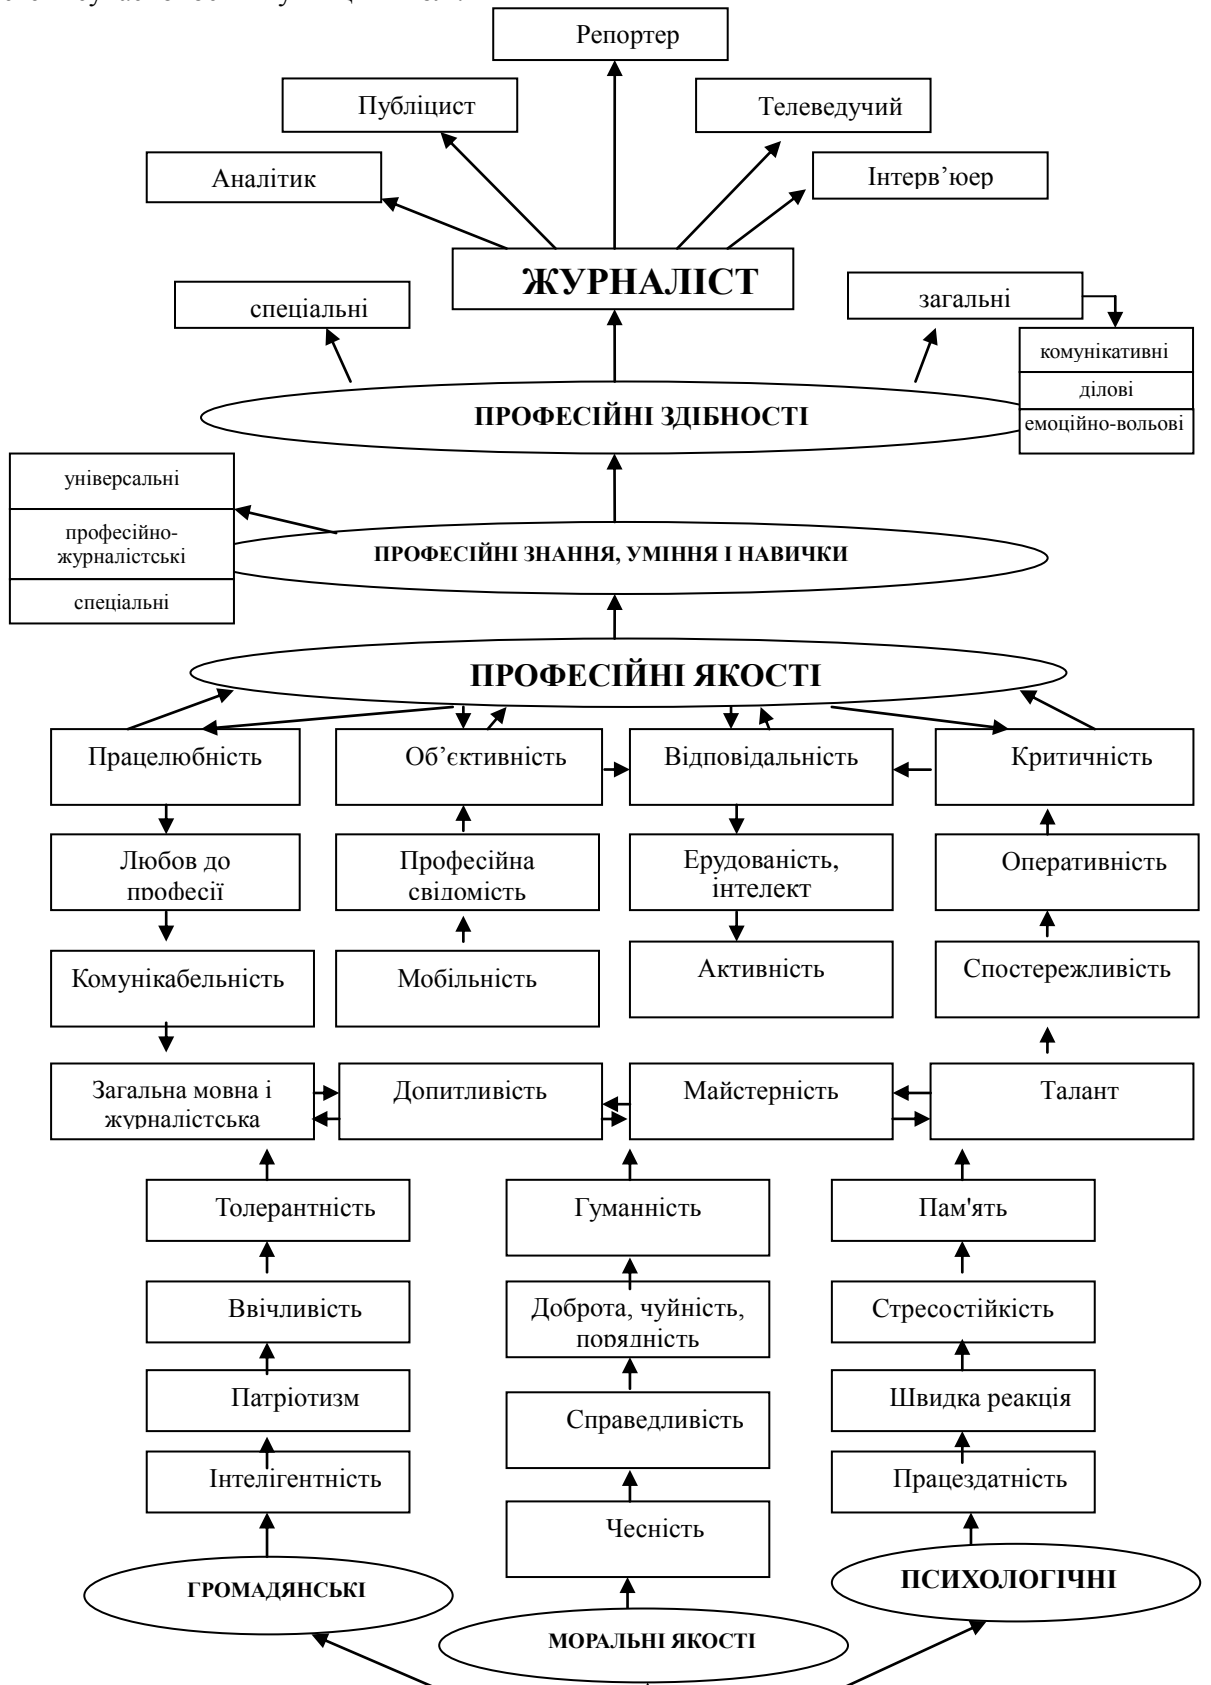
Репортер

Публіцист

Телеведучий

Аналітик

Інтерв’юер

ЖУРНАЛІСТ

спеціальні

загальні

комунікативні

ділові

емоційно-вольові

ПРОФЕСІЙНІ ЗДІБНОСТІ

універсальні

професійно-журналістські

спеціальні

ПРОФЕСІЙНІ ЗНАННЯ, УМІННЯ І НАВИЧКИ

ПРОФЕСІЙНІ ЯКОСТІ

Працелюбність

Об’єктивність

Відповідальність

Критичність

Любов до професії

Професійна свідомість

Ерудованість, інтелект

Оперативність

Комунікабельність

Мобільність

Активність

Спостережливість

Загальна мовна і журналістська

Допитливість

Майстерність

Талант

Толерантність

Гуманність

Пам'ять

Ввічливість

Доброта, чуйність, порядність

Стресостійкість

Патріотизм

Справедливість

Швидка реакція

Інтелігентність

Працездатність

Чесність

ГРОМАДЯНСЬКІ

ПСИХОЛОГІЧНІ

МОРАЛЬНІ ЯКОСТІ